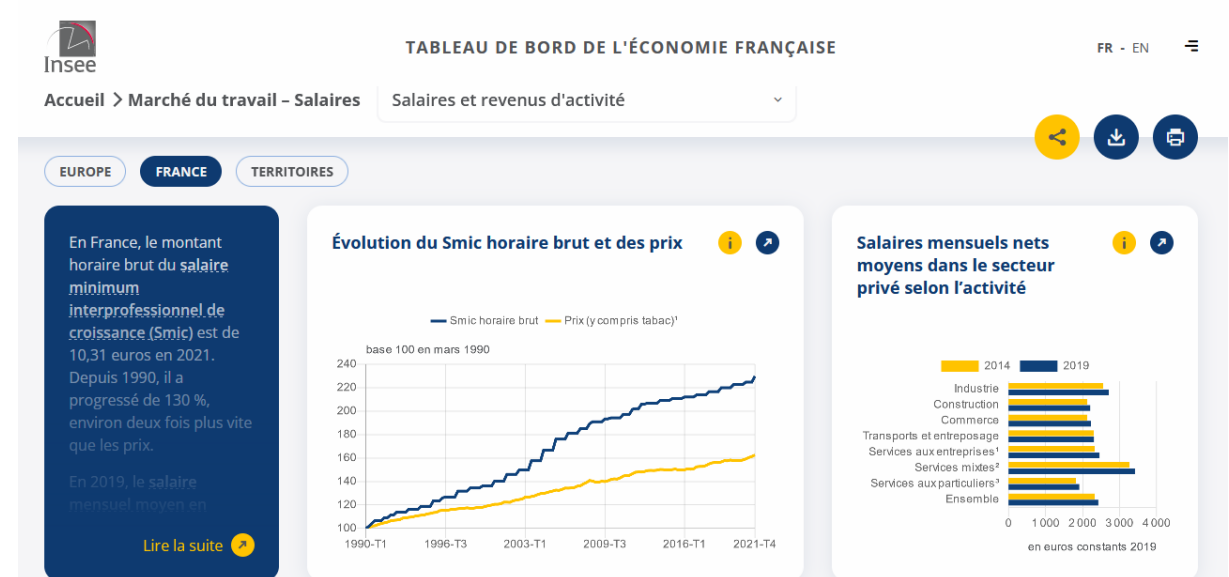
Insee

TABLEAU DE BORD DE L'ÉCONOMIE FRANÇAISE

FR - EN

Accueil > Marché du travail – Salaires

Salaires et revenus d'activité

EUROPE
FRANCE
TERRITOIRES

En France, le montant horaire brut du salaire minimum interprofessionnel de croissance (Smic) est de 10,31 euros en 2021. Depuis 1990, il a progressé de 130 %, environ deux fois plus vite que les prix.

En 2019, le salaire mensuel moyen en

Lire la suite

Évolution du Smic horaire brut et des prix

Smic horaire brut
Prix (y compris tabac)¹

base 100 en mars 1990

240
220
200
180
160
140
120
100

1990-T1
1996-T3
2003-T1
2009-T3
2016-T1
2021-T4

Salaires mensuels nets moyens dans le secteur privé selon l'activité

2014
2019

Industrie
Construction
Commerce
Transports et entreposage
Services aux entreprises¹
Services mixtes²
Services aux particuliers³
Ensemble

0
1 000
2 000
3 000
4 000

en euros constants 2019